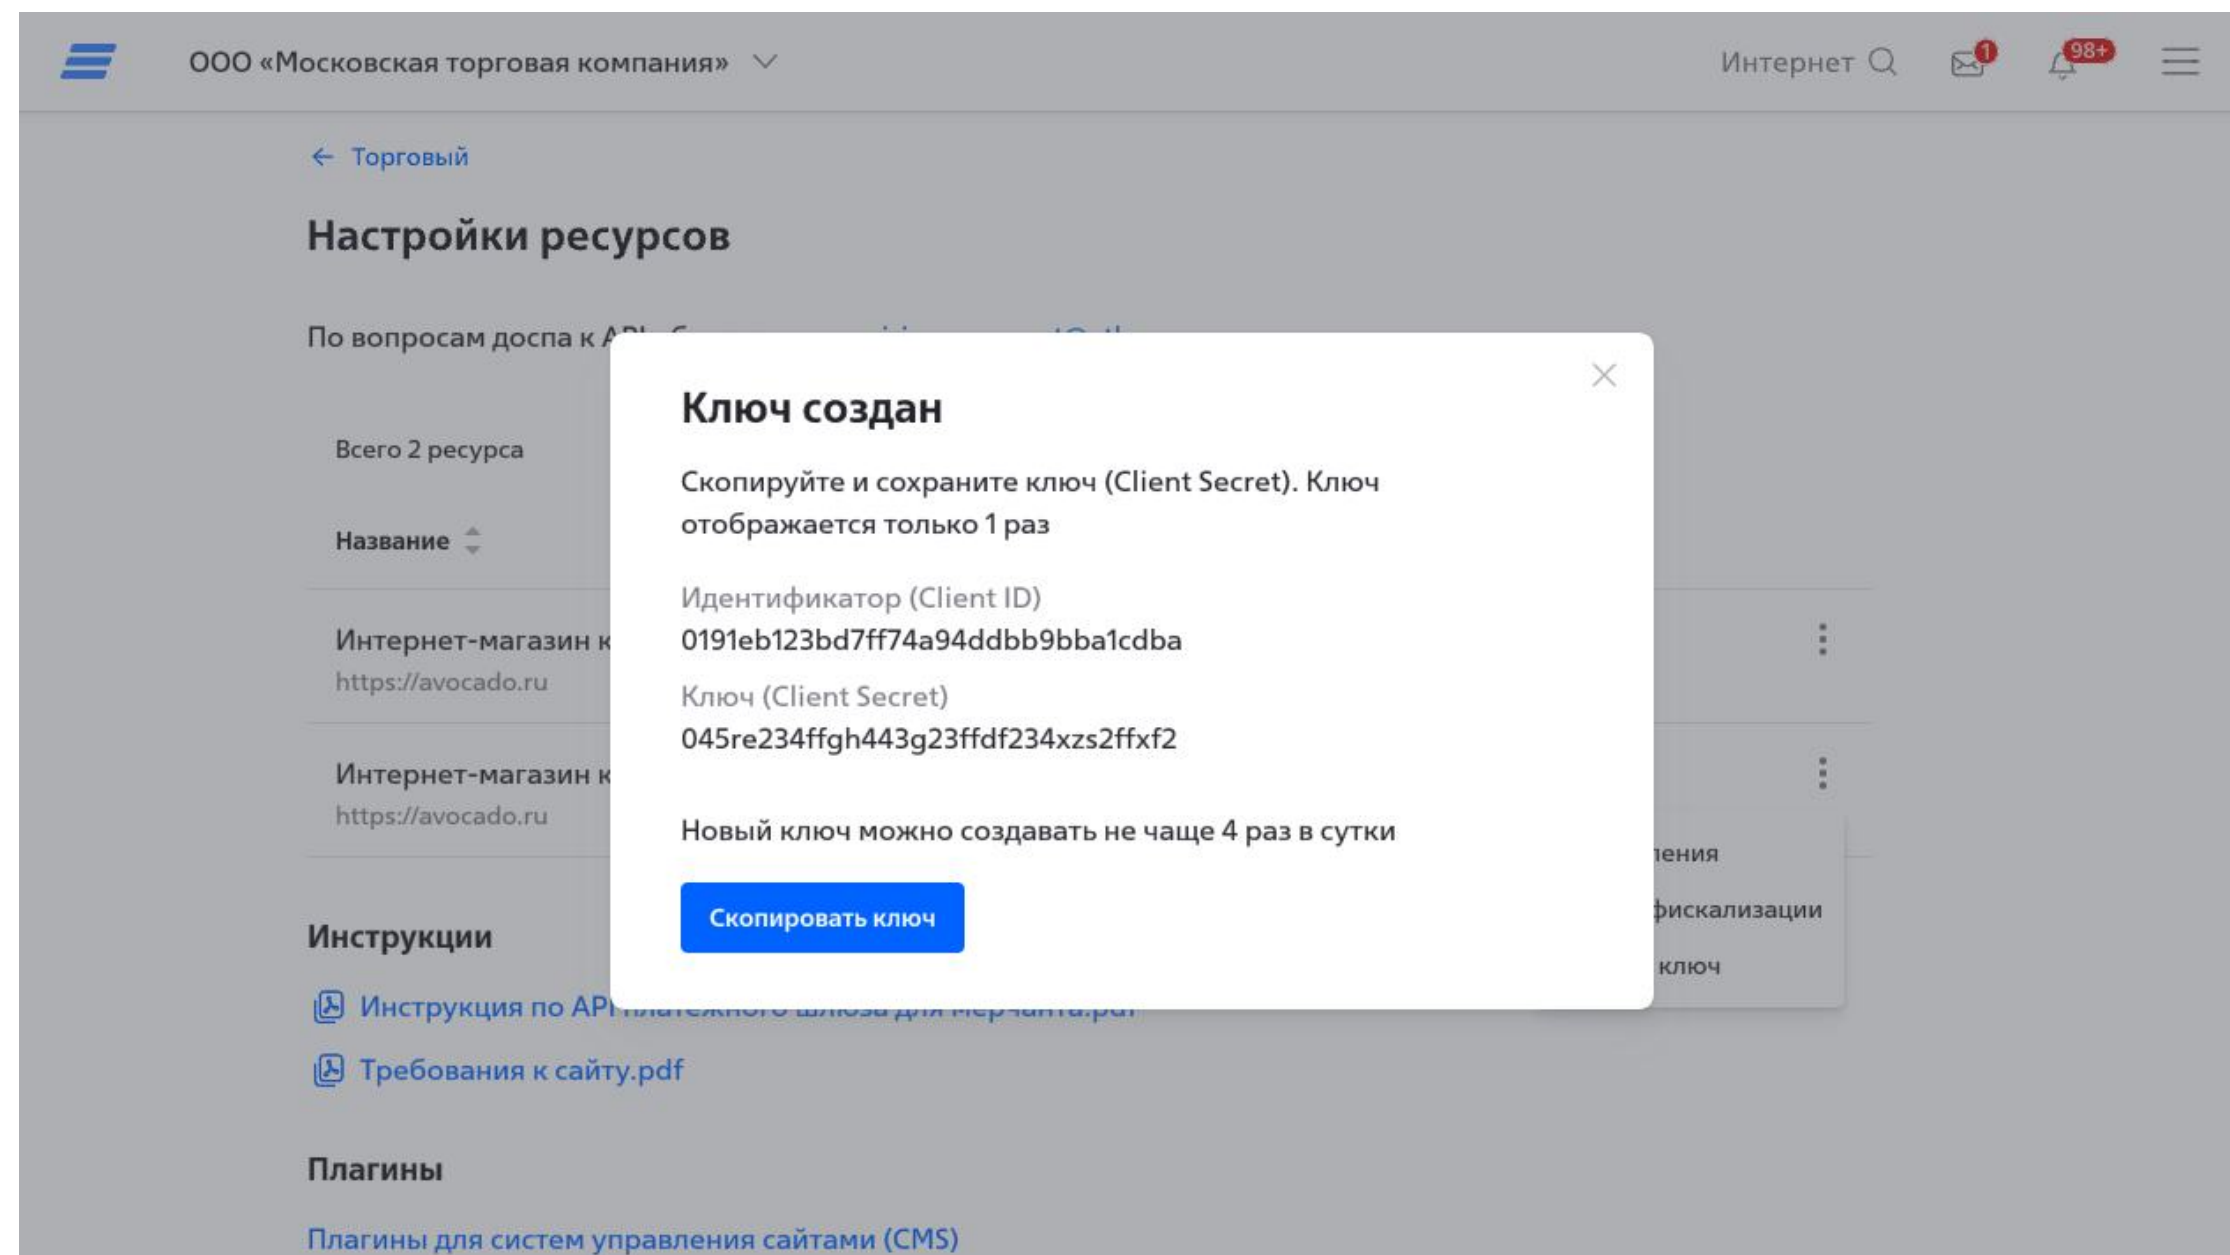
ООО «Московская торговая компания»

Интернет

1

98+

← Торговый

Настройки ресурсов

По вопросам доспа к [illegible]

Всего 2 ресурса

Название

Интернет-магазин к
https://avocado.ru

Интернет-магазин к
https://avocado.ru

ления
фискализации
ключ

Инструкции

Инструкция по API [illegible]

Требования к сайту.pdf

Плагины

Плагины для систем управления сайтами (CMS)

Ключ создан

Скопируйте и сохраните ключ (Client Secret). Ключ отображается только 1 раз

Идентификатор (Client ID)
0191eb123bd7ff74a94ddbb9bba1cdba

Ключ (Client Secret)
045re234ffgh443g23ffdf234xzs2ffxf2

Новый ключ можно создавать не чаще 4 раз в сутки

Скопировать ключ